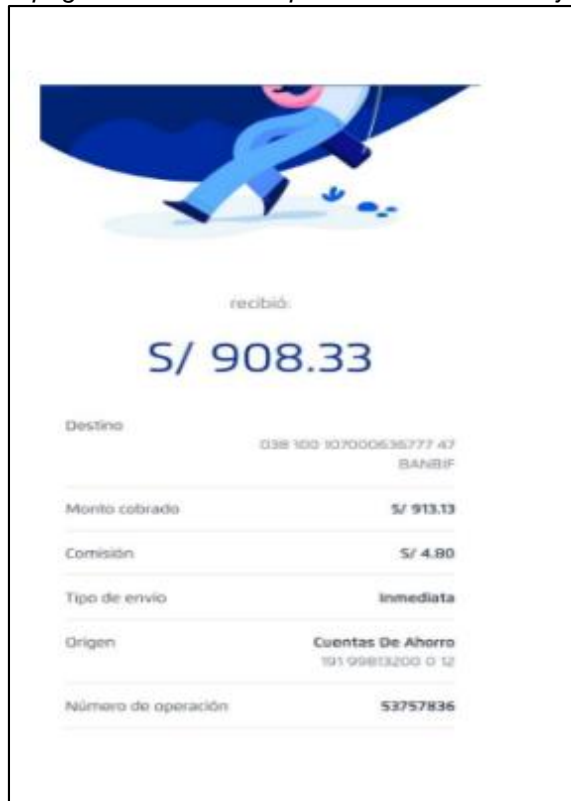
recibió:

S/ 908.33

Destino
038 100 107000635777 47
BANBIF

Monto cobrado S/ 913.13

Comisión S/ 4.80

Tipo de envío Inmediata

Origen Cuentas De Ahorro
191 99813200 0 12

Número de operación 53757836